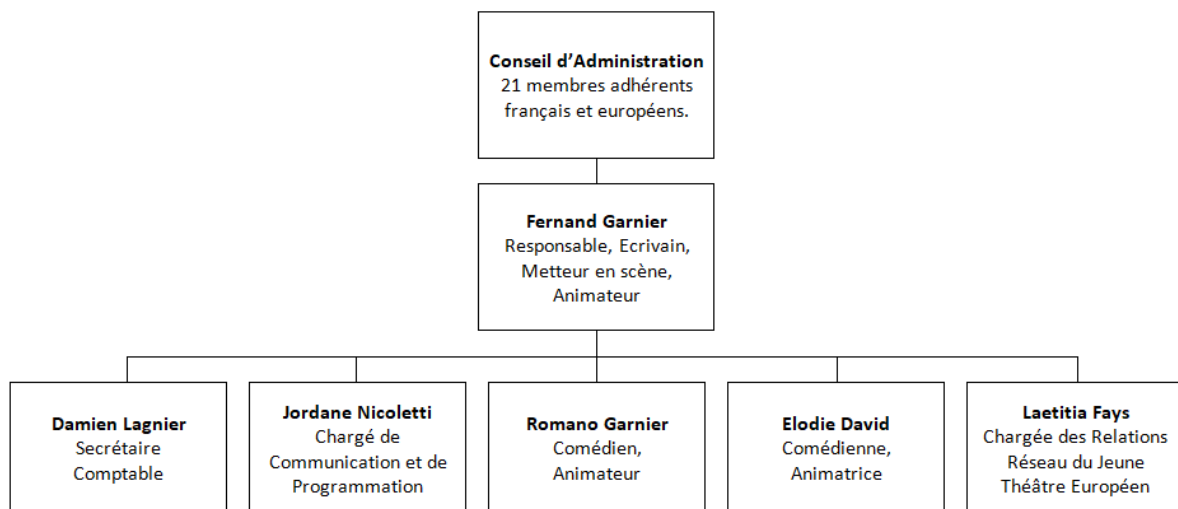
**Conseil d'Administration**
21 membres adhérents français et européens.

**Fernand Garnier**
Responsable, Ecrivain, Metteur en scène, Animateur

**Damien Lagnier**
Secrétaire Comptable

**Jordane Nicoletti**
Chargé de Communication et de Programmation

**Romano Garnier**
Comédien, Animateur

**Elodie David**
Comédienne, Animatrice

**Laetitia Fays**
Chargée des Relations Réseau du Jeune Théâtre Européen